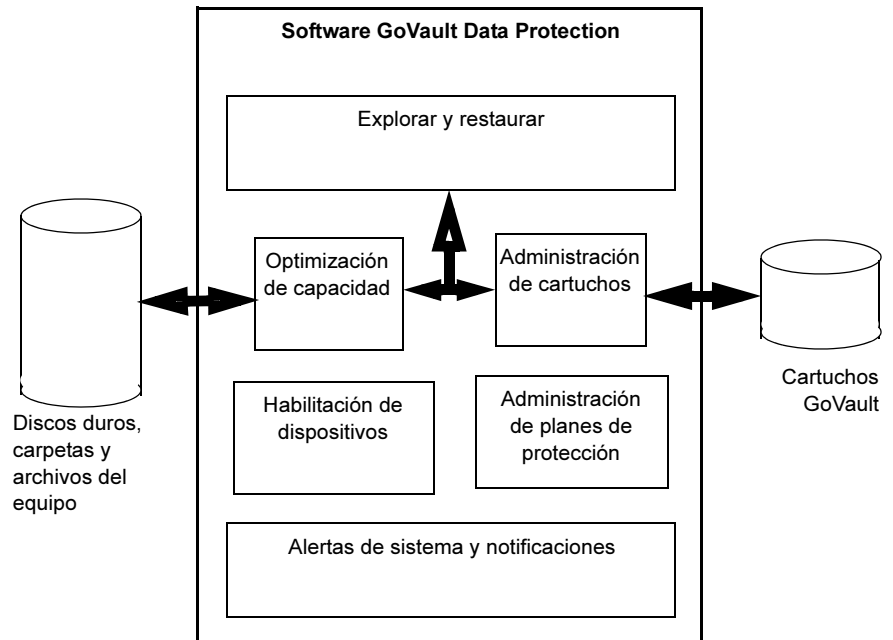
Software GoVault Data Protection

Explorar y restaurar

Discos duros, carpetas y archivos del equipo

Optimización de capacidad

Administración de cartuchos

Cartuchos GoVault

Habilitación de dispositivos

Administración de planes de protección

Alertas de sistema y notificaciones